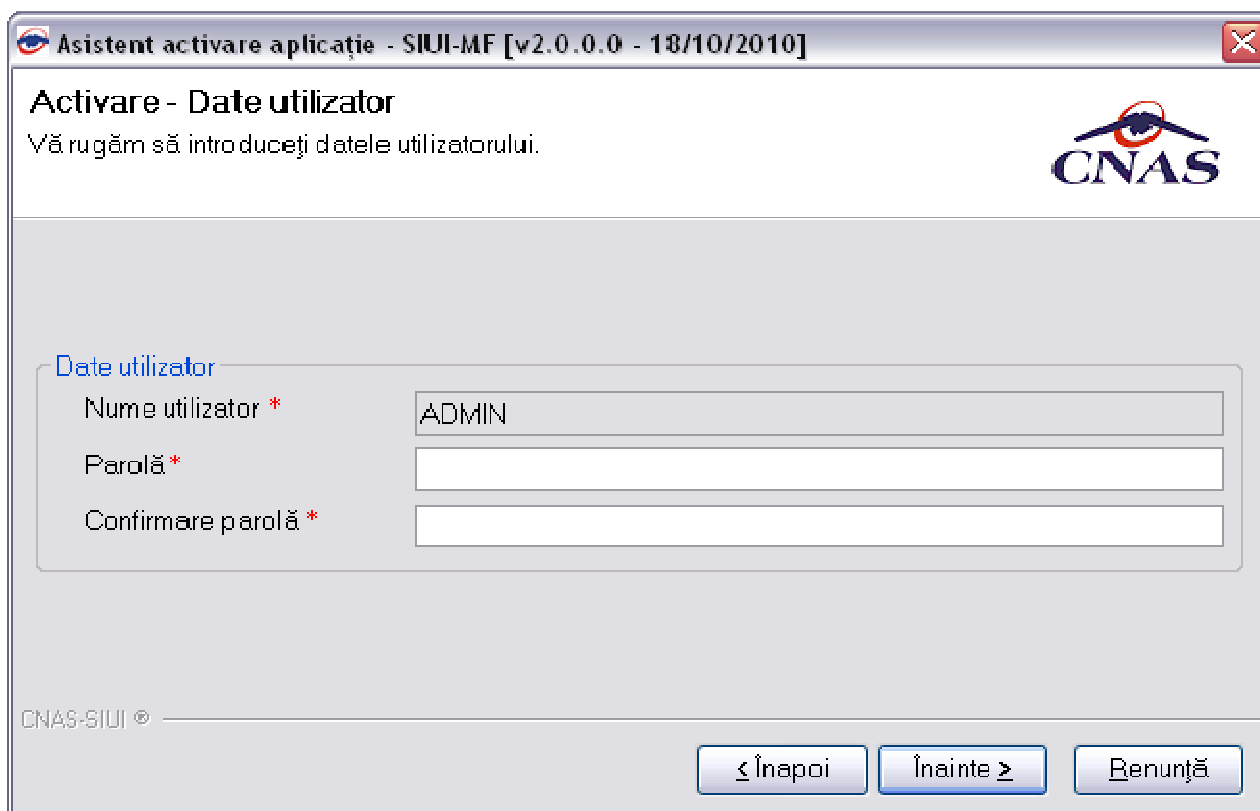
Asistent activare aplicaţie - SIUI-MF [v2.0.0.0 - 18/10/2010]

Activare - Date utilizator
Vă rugăm să introduceţi datele utilizatorului.

CNAS

Date utilizator
Nume utilizator *
ADMIN
Parolă *
Confirmare parolă *

CNAS-SIUI ®

< Înapoi
Înainte >
Renunţă